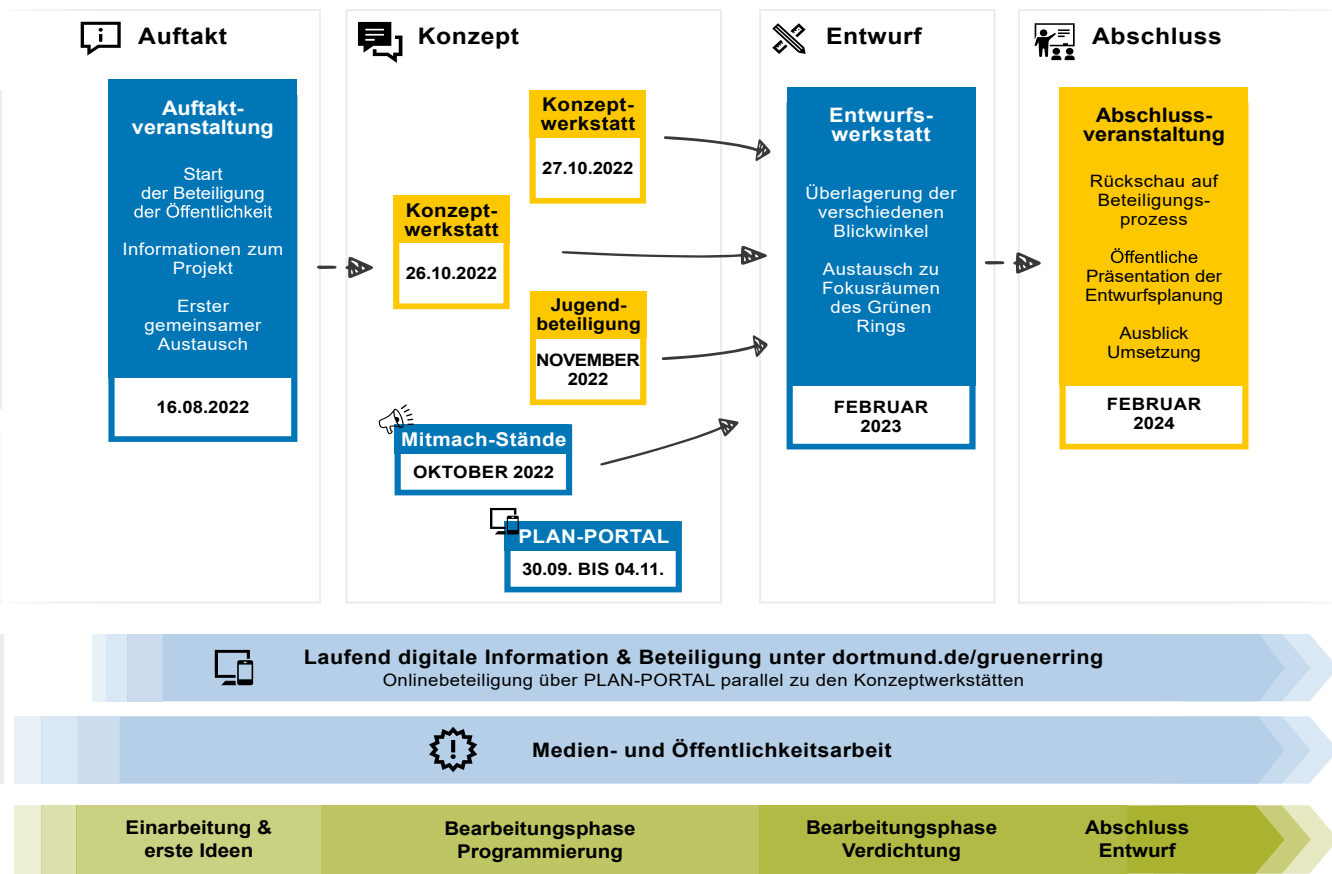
Auftakt

Auftaktveranstaltung

Start der Beteiligung der Öffentlichkeit

Informationen zum Projekt

Erster gemeinsamer Austausch

16.08.2022

Konzept

Konzeptwerkstatt

27.10.2022

Konzeptwerkstatt

26.10.2022

Jugendbeteiligung

NOVEMBER 2022

Mitmach-Stände

OKTOBER 2022

PLAN-PORTAL

30.09. BIS 04.11.

Entwurf

Entwurfswerkstatt

Überlagerung der verschiedenen Blickwinkel

Austausch zu Fokusräumen des Grünen Rings

FEBRUAR 2023

Abschluss

Abschlussveranstaltung

Rückschau auf Beteiligungsprozess

Öffentliche Präsentation der Entwurfsplanung

Ausblick Umsetzung

FEBRUAR 2024

Laufend digitale Information & Beteiligung unter dortmund.de/gruenerring
Onlinebeteiligung über PLAN-PORTAL parallel zu den Konzeptwerkstätten

Medien- und Öffentlichkeitsarbeit

Einarbeitung & erste Ideen

Bearbeitungsphase Programmierung

Bearbeitungsphase Verdichtung

Abschluss Entwurf